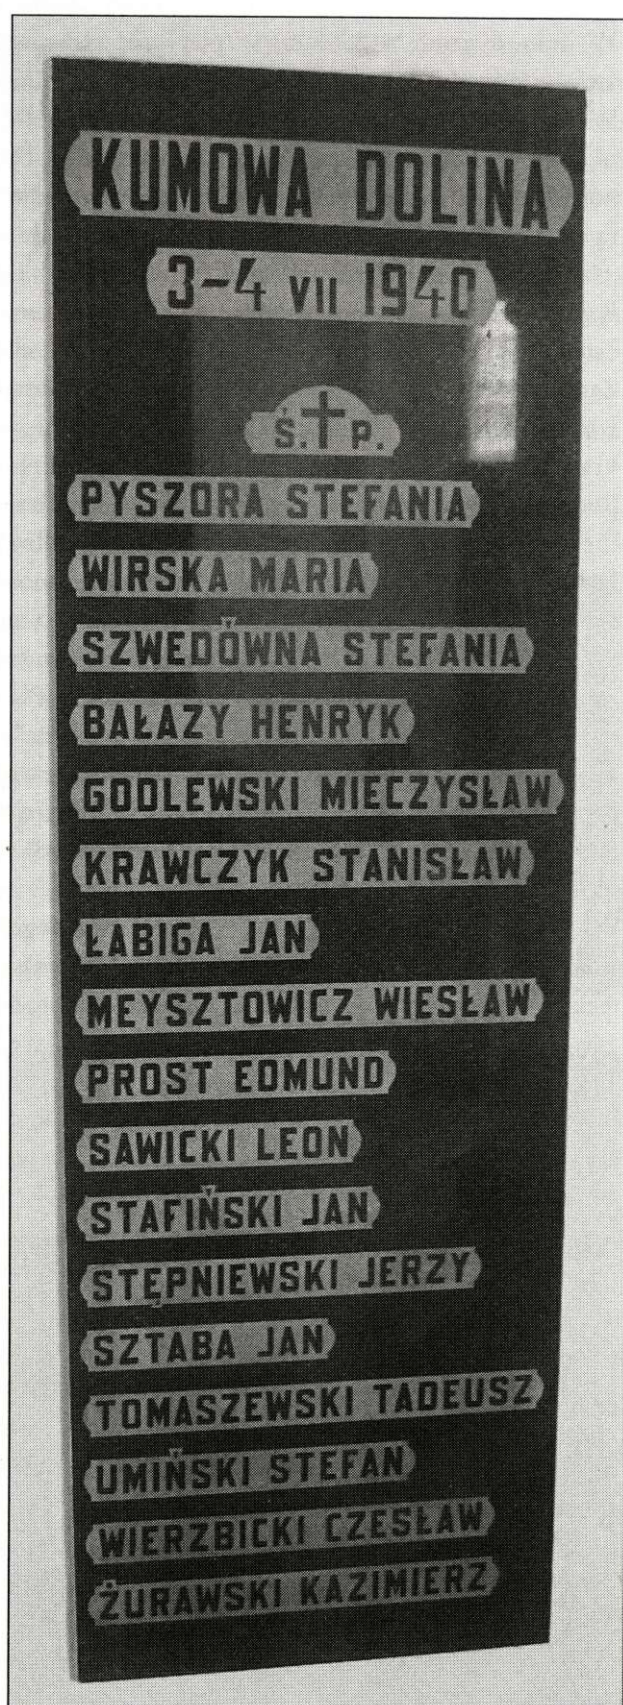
KUMOWA DOLINA

3-4 VII 1940

Ś.†P.

PYSZORA STEFANIA

WIRSKA MARIA

SZWEDÓWNA STEFANIA

BAŁAZY HENRYK

GODLEWSKI MIECZYSŁAW

KRAWCZYK STANISŁAW

ŁABIGA JAN

MEYSZTOWICZ WIESŁAW

PROST EDMUND

SAWICKI LEON

STAFIŃSKI JAN

STĘPNIEWSKI JERZY

SZTABA JAN

TOMASZEWSKI TADEUSZ

UMIŃSKI STEFAN

WIERZBICKI CZESŁAW

ŻURAWSKI KAZIMIERZ